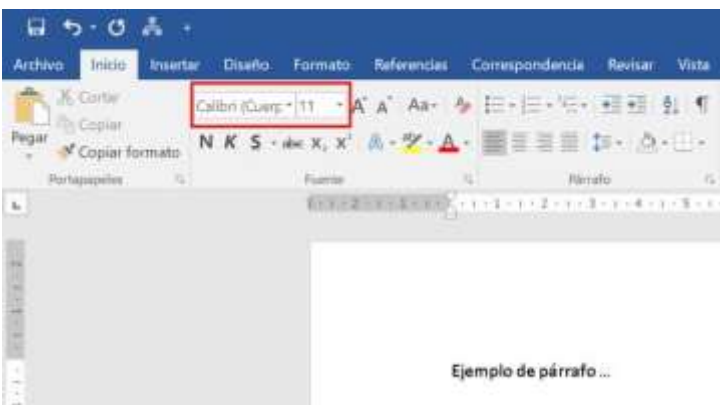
Archivo Inicio Insertar Diseño Formato Referencias Correspondencia Revisar Vista

Cortar
Copiar
Pegar
Copiar formato
Portapapeles

Calibri (Cuerp 11
A A Aa
N K S abc $X_2$ $X^2$
Fuente

Párrafo

Ejemplo de párrafo ...